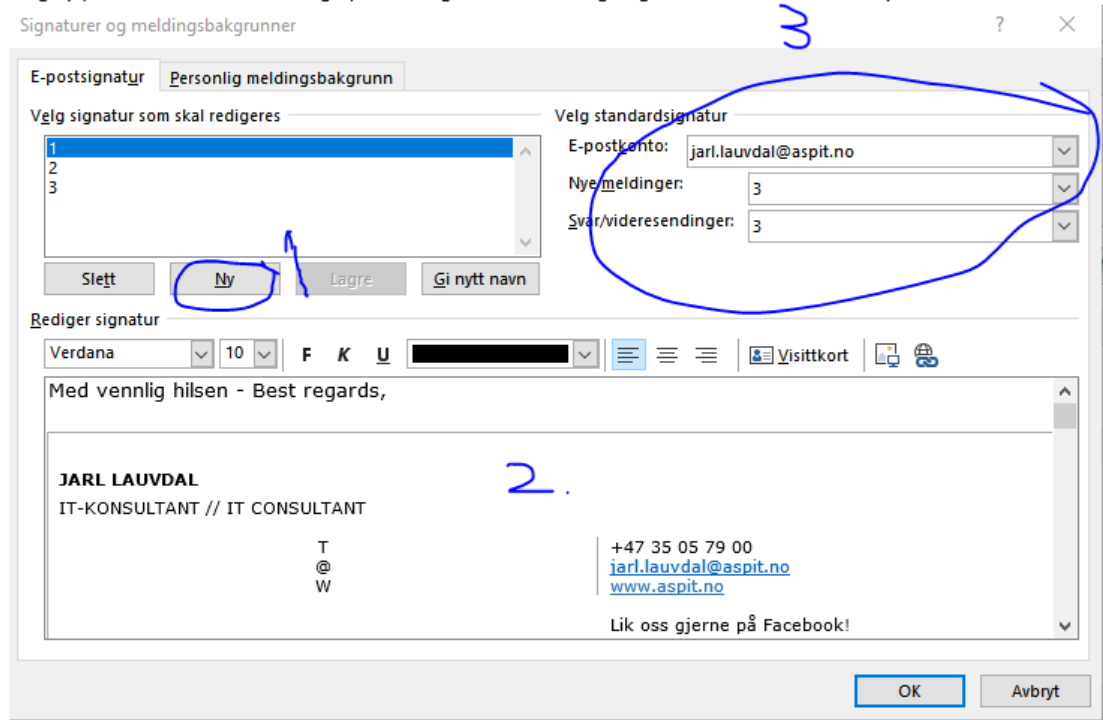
Signaturer og meldingsbakgrunner

3

?

E-postsignatur

Personlig meldingsbakgrunn

Velg signatur som skal redigeres

1
2
3

Slett

Ny

Lagre

Gi nytt navn

1

Velg standardsignatur

E-postkonto: jarl.lauvdal@aspit.no

Nye meldinger: 3

Svar/videresendinger: 3

Rediger signatur

Verdana 10 F K U

Visittkort

Med vennlig hilsen - Best regards,

JARL LAUVDAL

IT-KONSULTANT // IT CONSULTANT

2.

T
@
W

+47 35 05 79 00
jarl.lauvdal@aspit.no
www.aspit.no

Lik oss gjerne på Facebook!

OK

Avbryt